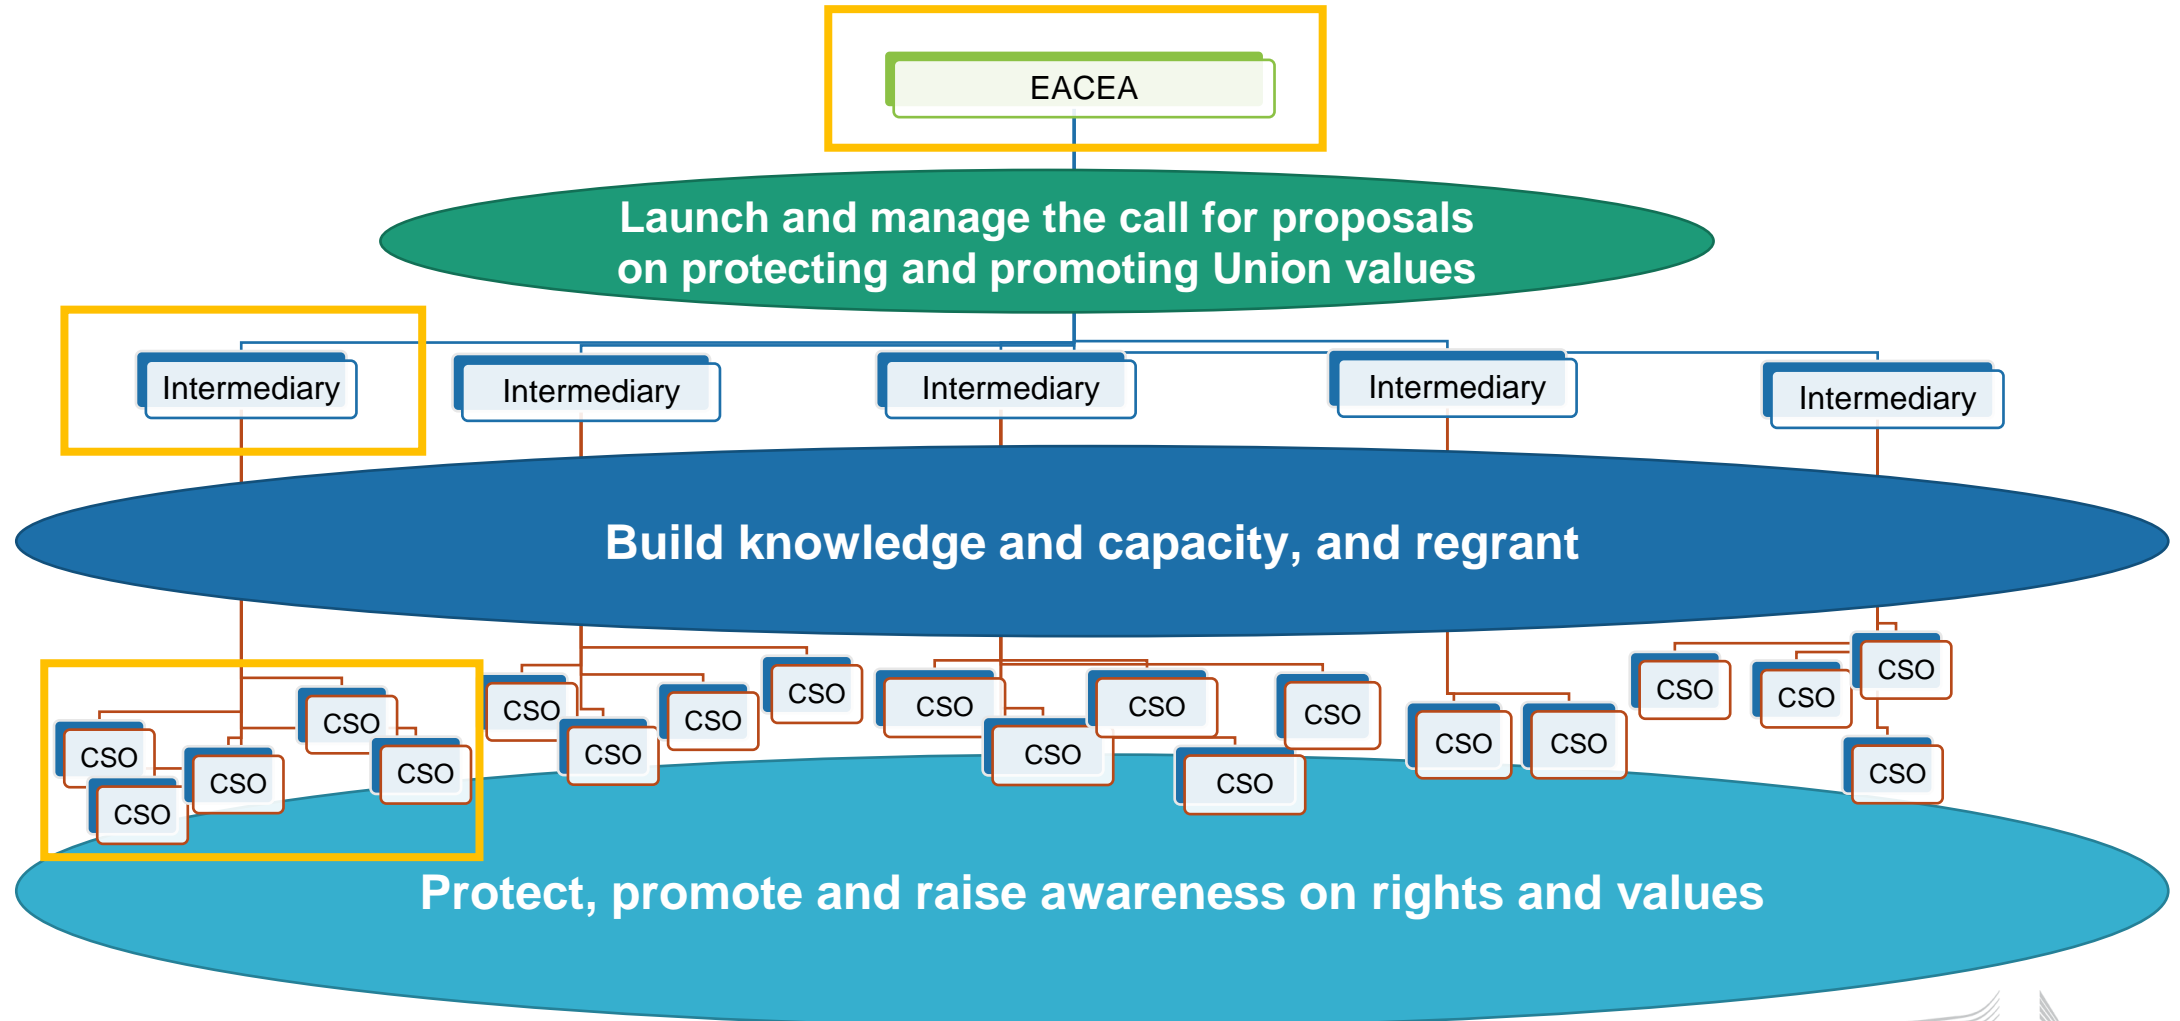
EACEA

Launch and manage the call for proposals on protecting and promoting Union values

Intermediary

Intermediary

Intermediary

Intermediary

Intermediary

Build knowledge and capacity, and regrant

CSO CSO CSO CSO CSO CSO

CSO CSO CSO

CSO CSO CSO CSO CSO CSO

CSO CSO

CSO CSO CSO CSO

Protect, promote and raise awareness on rights and values